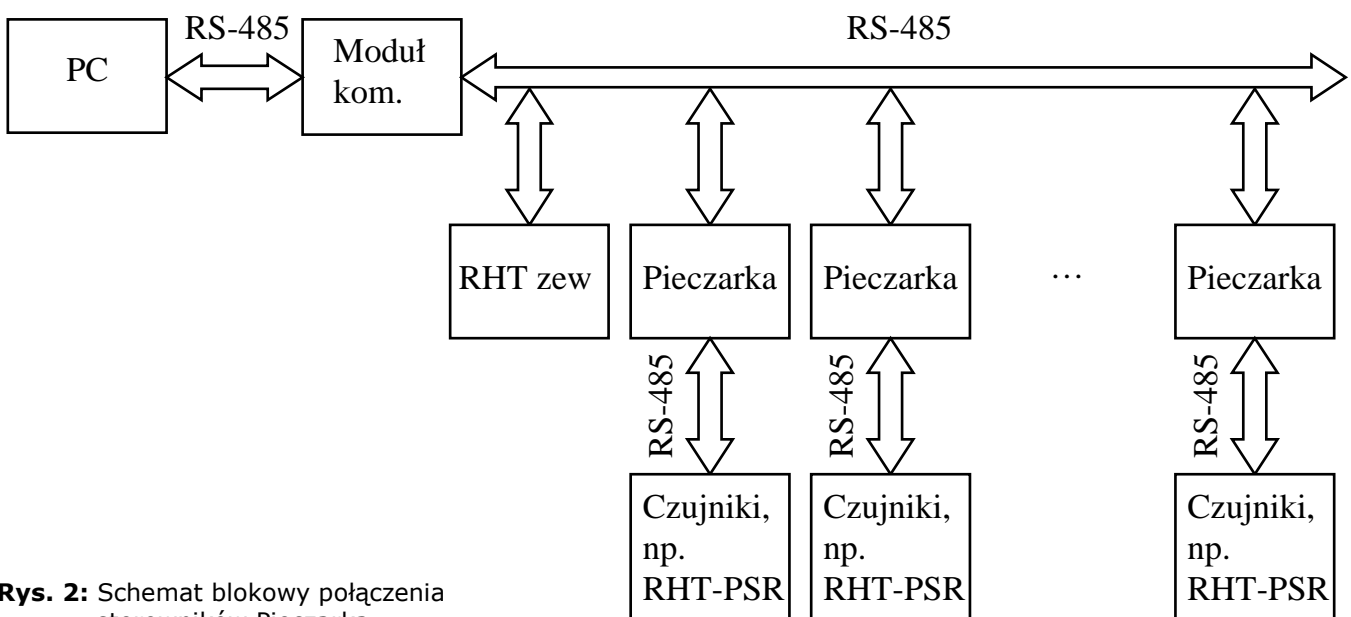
PC

RS-485

Moduł kom.

RS-485

RHT zew

Pieczarka

Pieczarka

…

Pieczarka

RS-485

RS-485

RS-485

Czujniki, np. RHT-PSR

Czujniki, np. RHT-PSR

Czujniki, np. RHT-PSR

Rys. 2: Schemat blokowy połączenia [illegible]